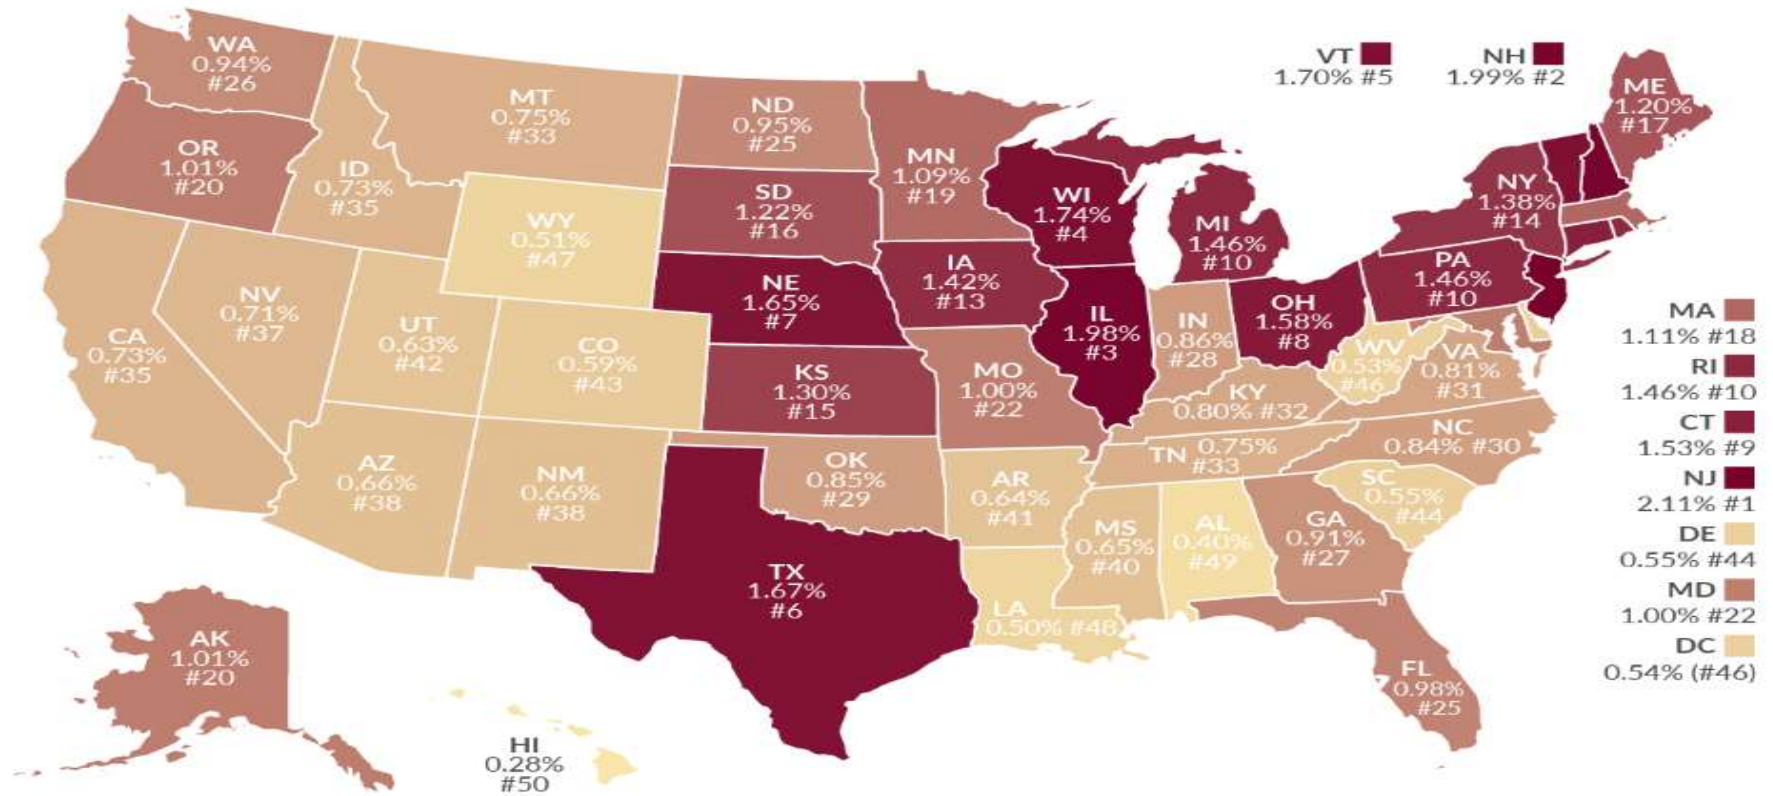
VT
1.70% #5

NH
1.99% #2

WA
0.94%
#26

MT
0.75%
#33

ND
0.95%
#25

ME
1.20%
#17

OR
1.01%
#20

ID
0.73%
#35

MN
1.09%
#19

SD
1.22%
#16

WI
1.74%
#4

MI
1.46%
#10

NY
1.38%
#14

WY
0.51%
#47

IA
1.42%
#13

PA
1.46%
#10

NE
1.65%
#7

NV
0.71%
#37

UT
0.63%
#42

CO
0.59%
#43

IL
1.98%
#3

IN
0.86%
#28

OH
1.58%
#8

CA
0.73%
#35

KS
1.30%
#15

MO
1.00%
#22

WV
0.53%
#46

VA
0.81%
#31

KY
0.80% #32

MA
1.11% #18

RI
1.46% #10

CT
1.53% #9

NJ
2.11% #1

DE
0.55% #44

MD
1.00% #22

DC
0.54% (#46)

AZ
0.66%
#38

NM
0.66%
#38

OK
0.85%
#29

AR
0.64%
#41

TN 0.75%
#33

NC
0.84% #30

SC
0.55%
#44

MS
0.65%
#40

AL
0.40%
#49

GA
0.91%
#27

TX
1.67%
#6

LA
0.50% #48

FL
0.98%
#25

AK
1.01%
#20

HI
0.28%
#50